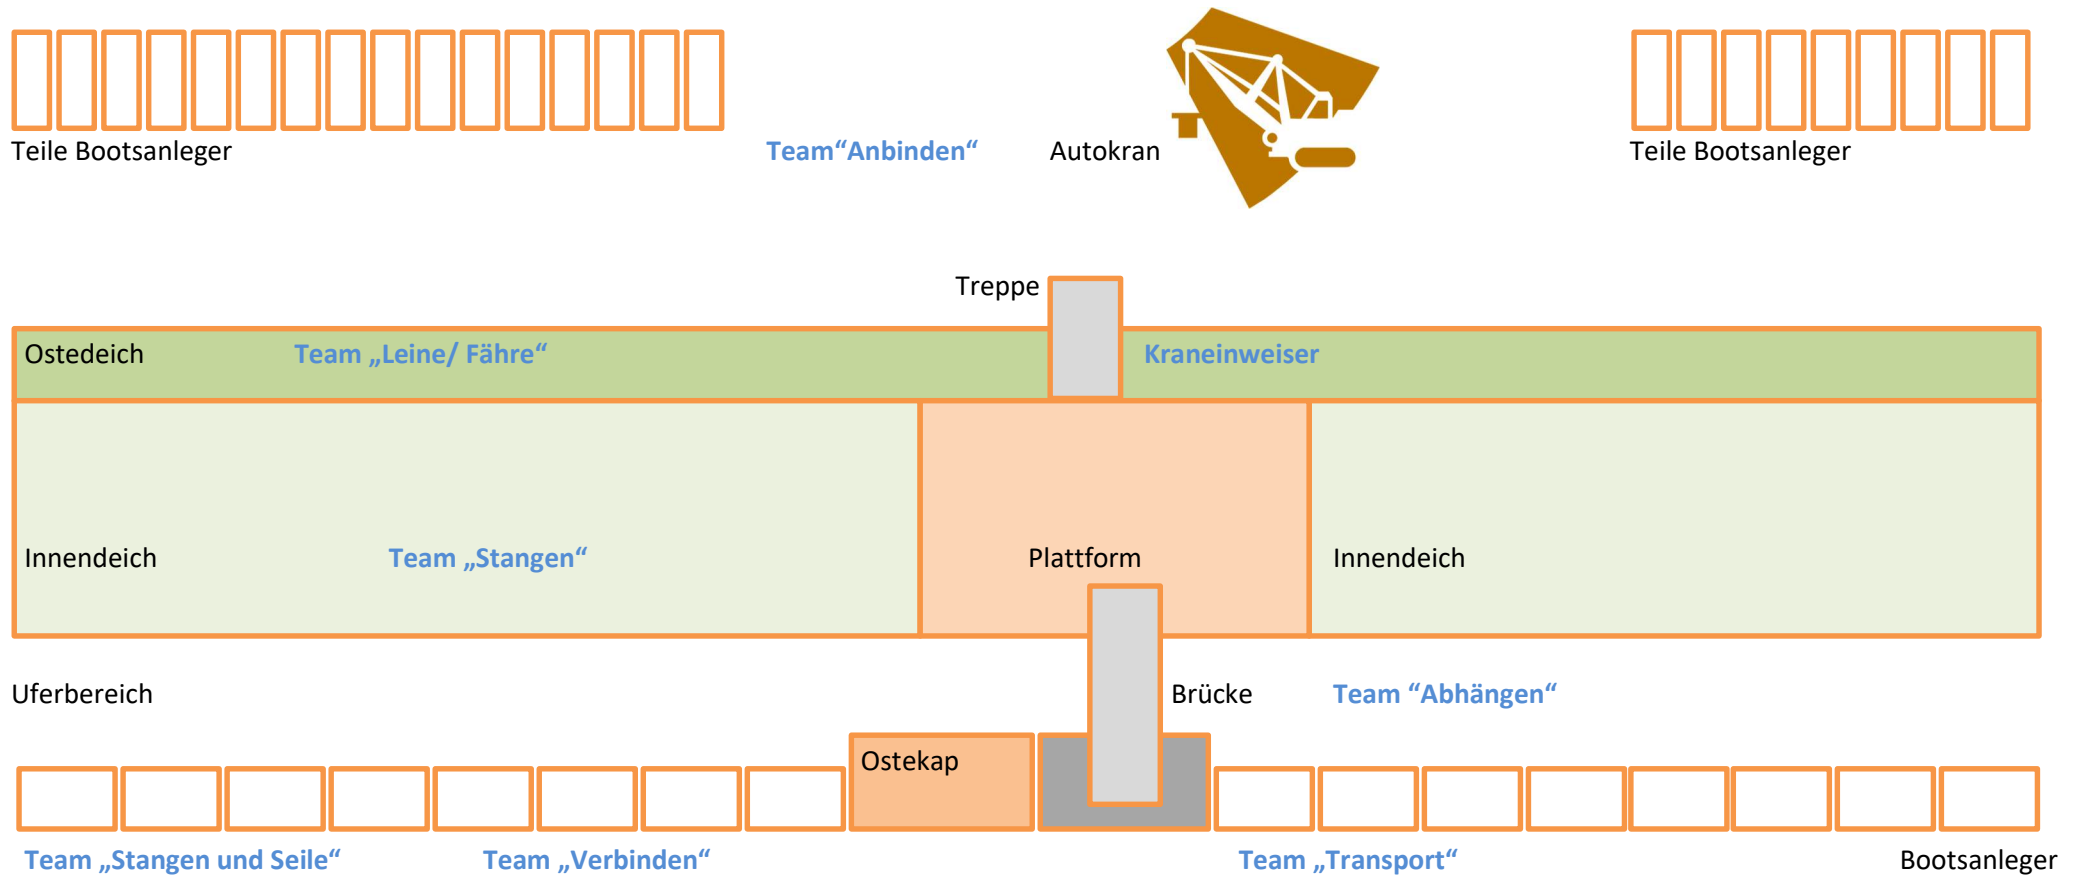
Teile Bootsanleger

Team“Anbinden“

Autokran

Teile Bootsanleger

Treppe

Ostedeich

Team „Leine/ Fähre“

Kraneinweiser

Innendeich

Team „Stangen“

Plattform

Innendeich

Uferbereich

Brücke

Team “Abhängen“

Ostekap

Team „Stangen und Seile“

Team „Verbinden“

Team „Transport“

Bootsanleger